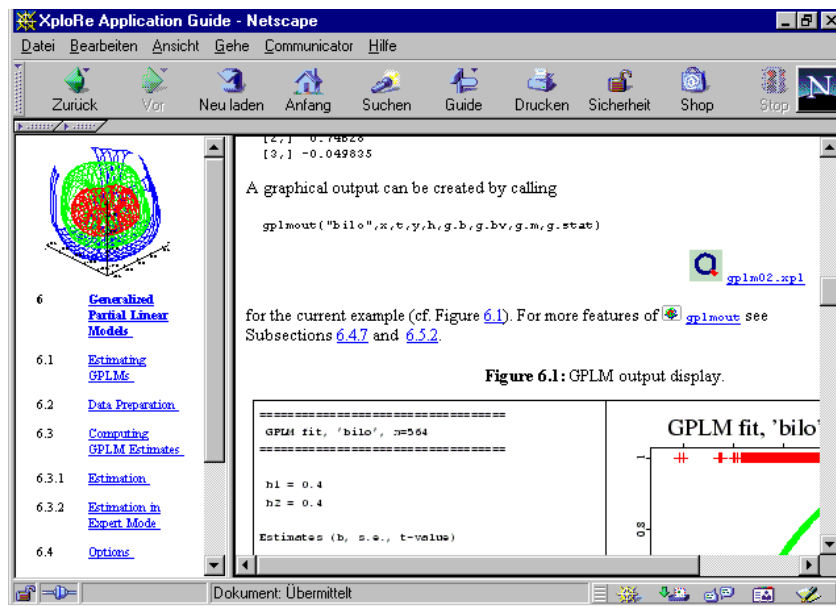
XploRe Application Guide - Netscape

Datei Bearbeiten Ansicht Gehe Communicator Hilfe

Zurück Vor Neu laden Anfang Suchen Guide Drucken Sicherheit Shop Stop

6 Generalized Partial Linear Models

6.1 Estimating GPLMs

6.2 Data Preparation

6.3 Computing GPLM Estimates

6.3.1 Estimation

6.3.2 Estimation in Expert Mode

6.4 Options

[2,] 0.74628
[3,] -0.049835

A graphical output can be created by calling

gplmout("bilo",x,t,y,h,g.b,g.bv,g.m,g.stat)

gplm02.xpl

for the current example (cf. Figure 6.1). For more features of gplmout see Subsections 6.4.7 and 6.5.2.

Figure 6.1: GPLM output display.

==================================
GPLM fit, 'bilo', n=564
==================================

h1 = 0.4
h2 = 0.4

Estimates (b, s.e., t-value)

GPLM fit, 'bilo'

1

0.8

Dokument: Übermittelt